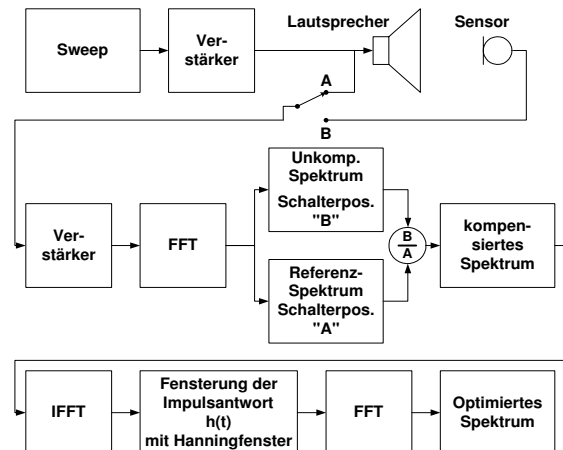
Sweep

Verstärker

Lautsprecher

Sensor

A

B

Verstärker

FFT

Unkomp. Spektrum Schalterpos. "B"

Referenz-Spektrum Schalterpos. "A"

$\frac{B}{A}$

kompensiertes Spektrum

IFFT

Fensterung der Impulsantwort h(t) mit Hanningfenster

FFT

Optimiertes Spektrum